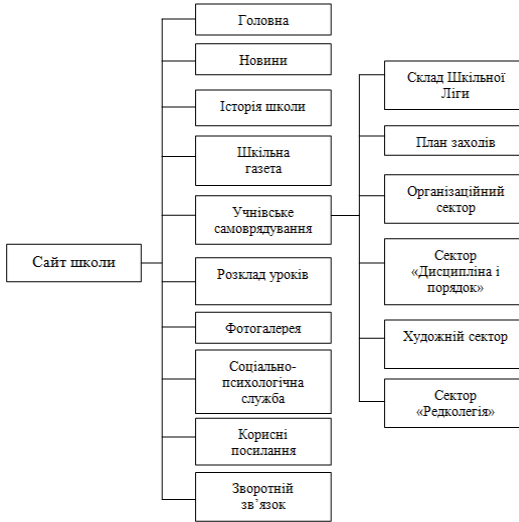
Сайт школи

Головна

Новини

Історія школи

Шкільна газета

Учнівське самоврядування

Розклад уроків

Фотогалерея

Соціально-психологічна служба

Корисні посилання

Зворотній зв᾽язок

Склад Шкільної Ліги

План заходів

Організаційний сектор

Сектор «Дисципліна і порядок»

Художній сектор

Сектор «Редколегія»